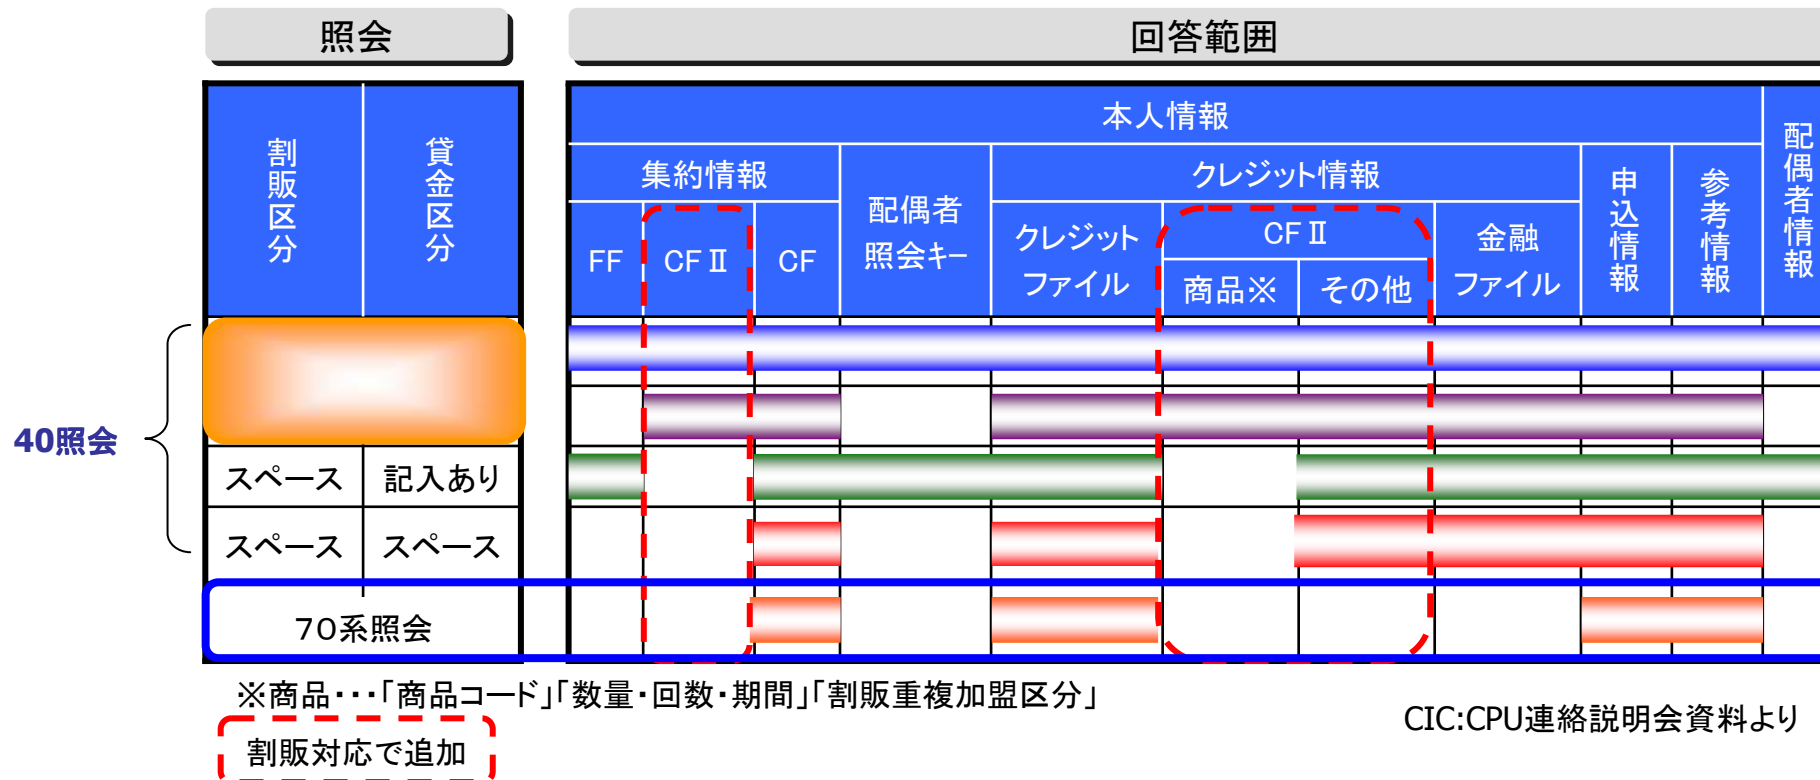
照会

回答範囲

| 割販区分 | 貸金区分 | 本人情報 | | | | | | | | | | 配偶者情報 |
|---|---|---|---|---|---|---|---|---|---|---|---|---|
| | | 集約情報 | | | 配偶者照会キー | クレジット情報 | | | | 申込情報 | 参考情報 | |
| | | FF | CF Ⅱ | CF | | クレジットファイル | CF Ⅱ 商品※ | CF Ⅱ その他 | 金融ファイル | | | |
| | | | | | | | | | | | | |
| スペース | 記入あり | | | | | | | | | | | |
| スペース | スペース | | | | | | | | | | | |
| 70系照会 | | | | | | | | | | | | |

40照会

※商品・・・「商品コード」「数量・回数・期間」「割販重複加盟区分」

割販対応で追加

CIC:CPU連絡説明会資料より